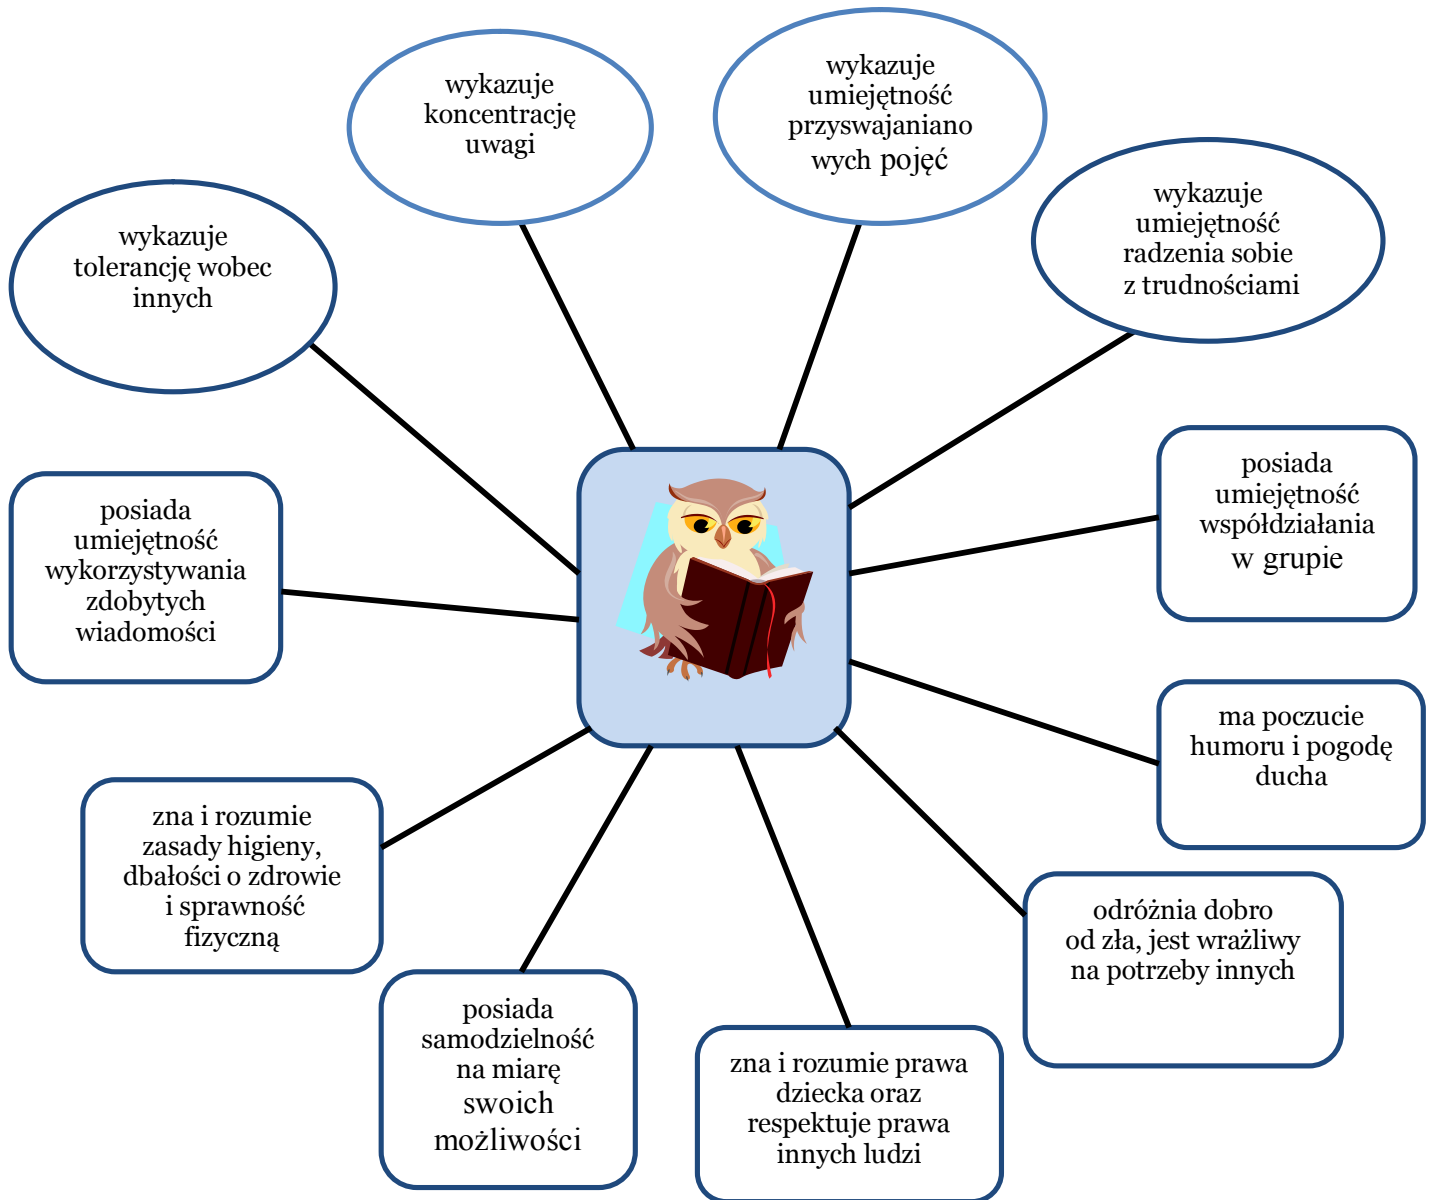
wykazuje koncentrację uwagi

wykazuje umiejętność przyswajaniano wych pojęć

wykazuje tolerancję wobec innych

wykazuje umiejętność radzenia sobie z trudnościami

posiada umiejętność współdziałania w grupie

posiada umiejętność wykorzystywania zdobytych wiadomości

ma poczucie humoru i pogodę ducha

zna i rozumie zasady higieny, dbałości o zdrowie i sprawność fizyczną

odróżnia dobro od zła, jest wrażliwy na potrzeby innych

posiada samodzielność na miarę swoich możliwości

zna i rozumie prawa dziecka oraz respektuje prawa innych ludzi